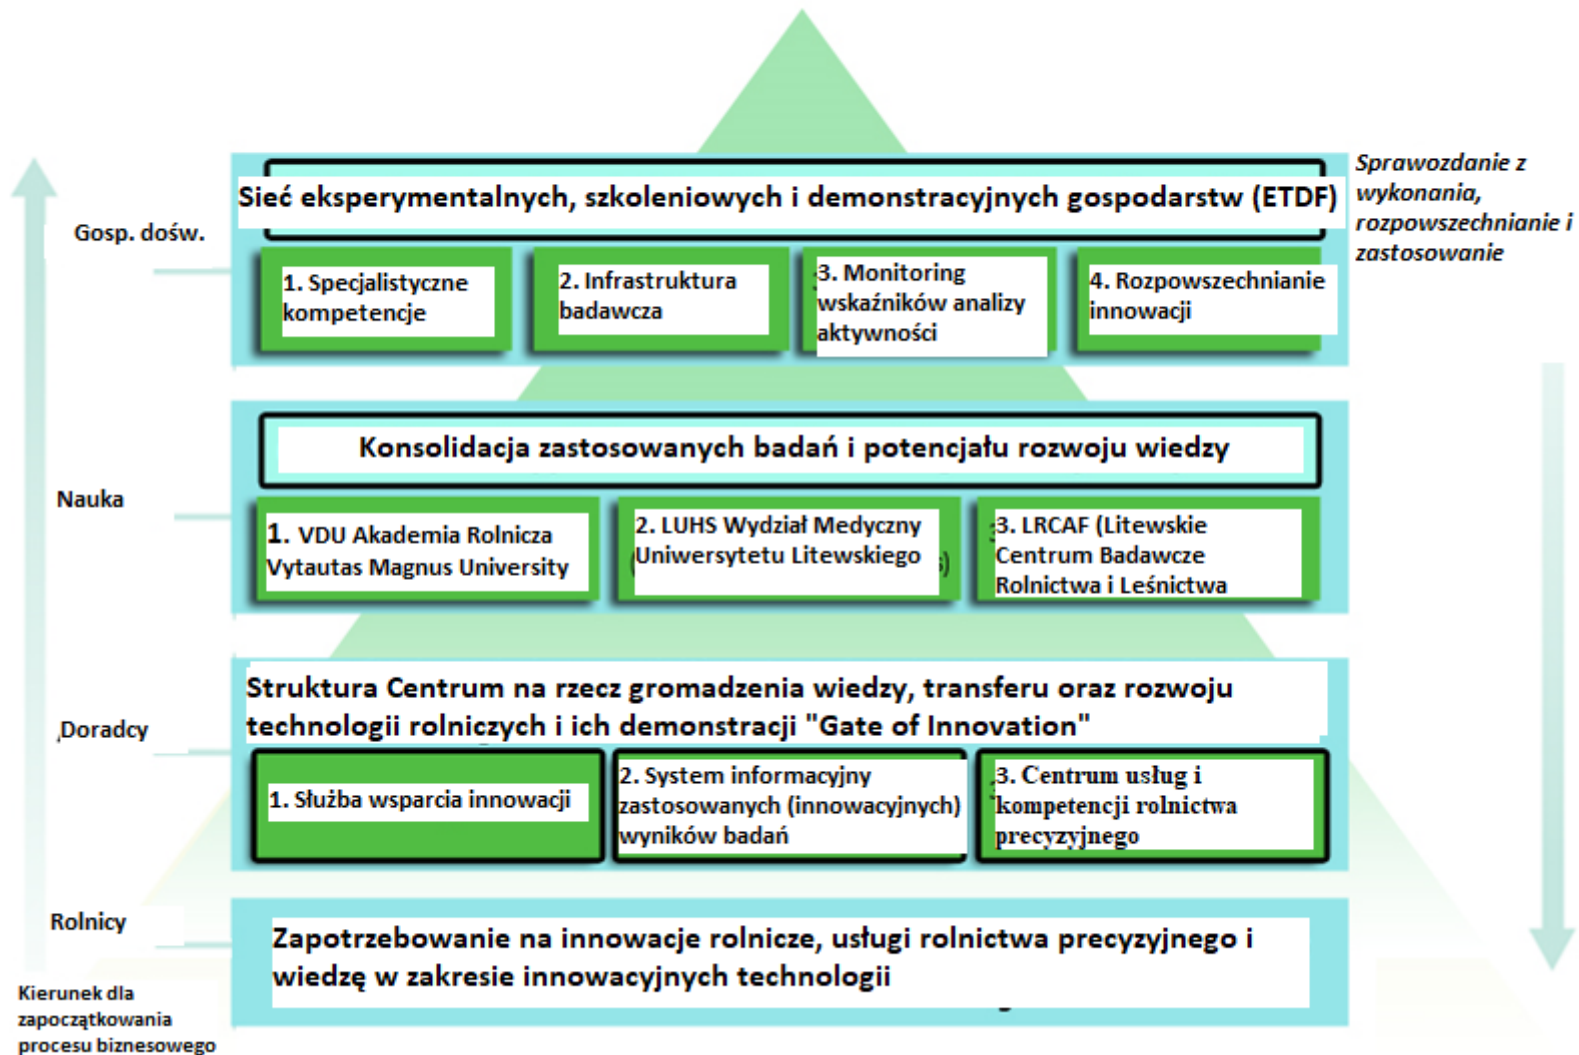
Sprawozdanie z wykonania, rozpowszechnianie i zastosowanie

Gosp. dośw.

Sieć eksperymentalnych, szkoleniowych i demonstracyjnych gospodarstw (ETDF)

1. Specjalistyczne kompetencje

2. Infrastruktura badawcza

3. Monitoring wskaźników analizy aktywności

4. Rozpowszechnianie innowacji

Nauka

Konsolidacja zastosowanych badań i potencjału rozwoju wiedzy

1. VDU Akademia Rolnicza Vytautas Magnus University

2. LUHS Wydział Medyczny Uniwersytetu Litewskiego

3. LRCAF (Litewskie Centrum Badawcze Rolnictwa i Leśnictwa

Doradcy

Struktura Centrum na rzecz gromadzenia wiedzy, transferu oraz rozwoju technologii rolniczych i ich demonstracji "Gate of Innovation"

1. Służba wsparcia innowacji

2. System informacyjny zastosowanych (innowacyjnych) wyników badań

3. Centrum usług i kompetencji rolnictwa precyzyjnego

Rolnicy

Zapotrzebowanie na innowacje rolnicze, usługi rolnictwa precyzyjnego i wiedzę w zakresie innowacyjnych technologii

Kierunek dla zapoczątkowania procesu biznesowego